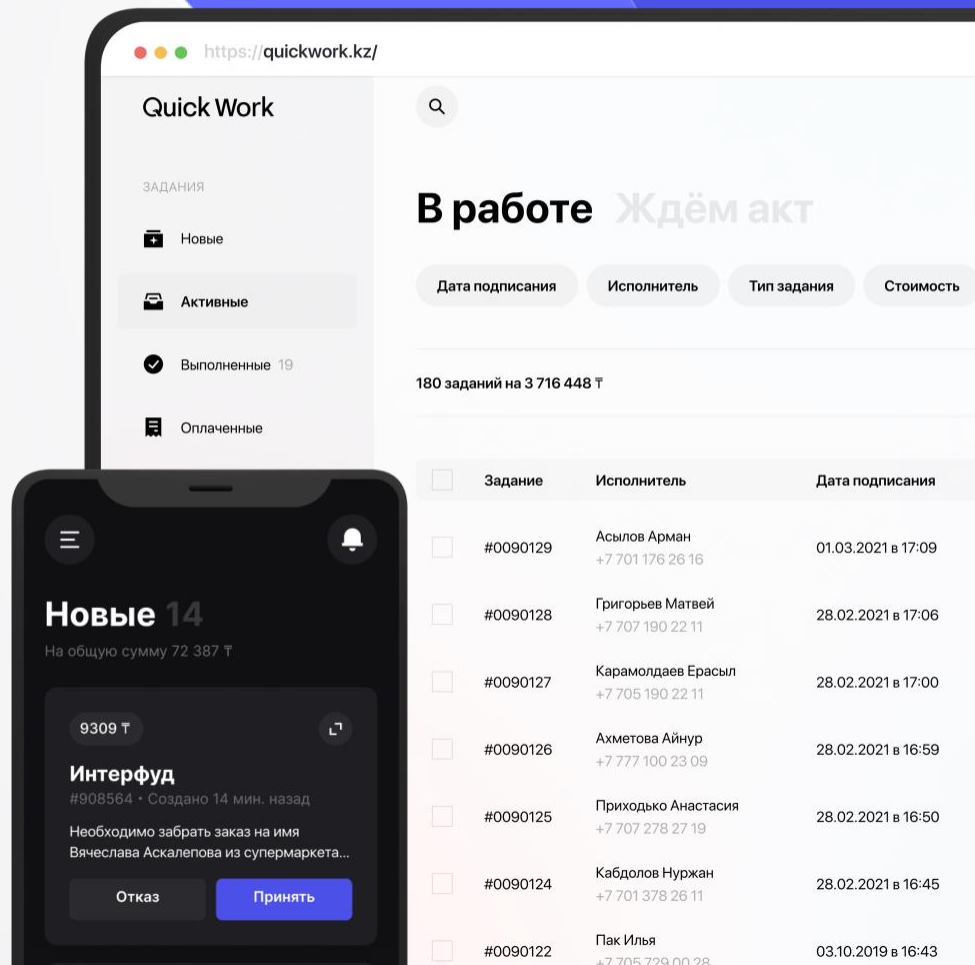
https://quickwork.kz/

Quick Work

ЗАДАНИЯ

Новые

Активные

Выполненные 19

Оплаченные

В работе Ждём акт

Дата подписания

Исполнитель

Тип задания

Стоимость

180 заданий на 3 716 448 ₸

| | Задание | Исполнитель | Дата подписания |
|---|---|---|---|
| | #0090129 | Асылов Арман +7 701 176 26 16 | 01.03.2021 в 17:09 |
| | #0090128 | Григорьев Матвей +7 707 190 22 11 | 28.02.2021 в 17:06 |
| | #0090127 | Карамолдаев Ерасыл +7 705 190 22 11 | 28.02.2021 в 17:00 |
| | #0090126 | Ахметова Айнур +7 777 100 23 09 | 28.02.2021 в 16:59 |
| | #0090125 | Приходько Анастасия +7 707 278 27 19 | 28.02.2021 в 16:50 |
| | #0090124 | Кабдолов Нуржан +7 701 378 26 11 | 28.02.2021 в 16:45 |
| | #0090122 | Пак Илья +7 705 729 00 28 | 03.10.2019 в 16:43 |

Новые 14

На общую сумму 72 387 ₸

9309 ₸

Интерфуд

#908564 • Создано 14 мин. назад

Необходимо забрать заказ на имя Вячеслава Аскалепова из супермаркета...

Отказ

Принять